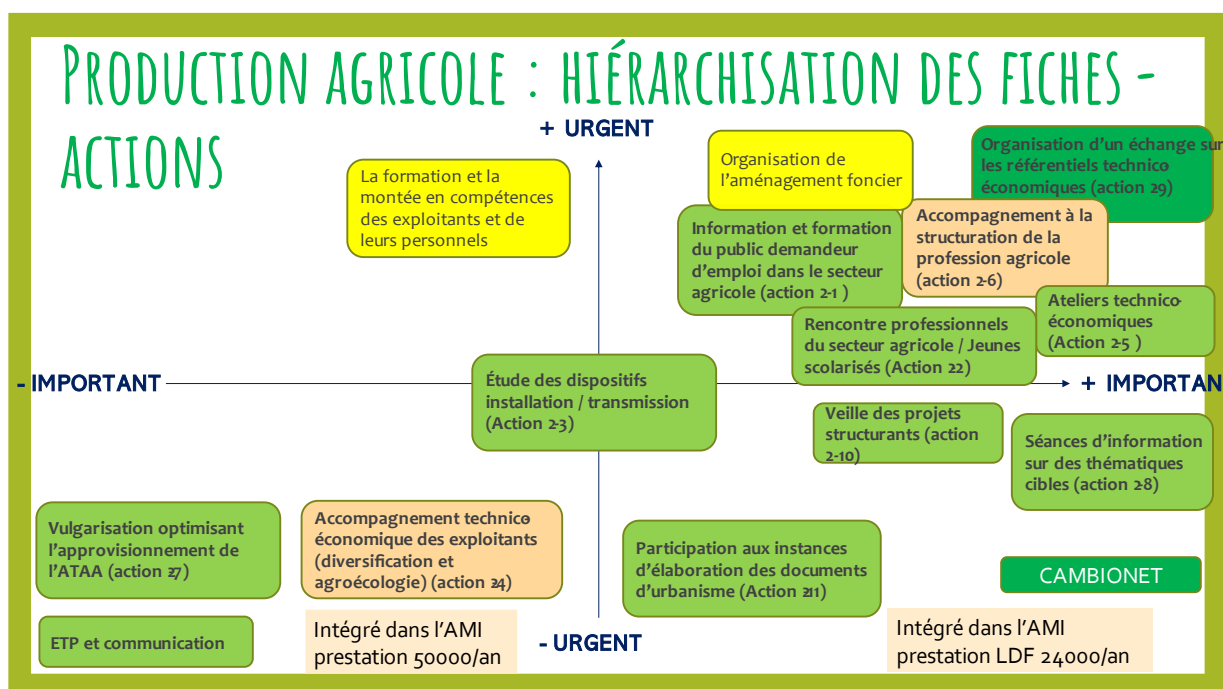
Production agricole : hiérarchisation des fiches - actions

+ URGENT

La formation et la montée en compétences des exploitants et de leurs personnels

Organisation de l'aménagement foncier

Organisation d'un échange sur les référentiels technico économiques (action 29)

Information et formation du public demandeur d'emploi dans le secteur agricole (action 2-1 )

Accompagnement à la structuration de la profession agricole (action 2-6)

Ateliers technico-économiques (Action 2-5 )

Rencontre professionnels du secteur agricole / Jeunes scolarisés (Action 22)

- IMPORTANT

Étude des dispositifs installation / transmission (Action 2-3)

+ IMPORTAN

Veille des projets structurants (action 2-10)

Séances d'information sur des thématiques cibles (action 2-8)

Vulgarisation optimisant l'approvisionnement de l'ATAA (action 27)

Accompagnement technico économique des exploitants (diversification et agroécologie) (action 24)

Participation aux instances d'élaboration des documents d'urbanisme (Action 211)

CAMBIONET

ETP et communication

Intégré dans l'AMI prestation 50000/an

- URGENT

Intégré dans l'AMI prestation LDF 24000/an